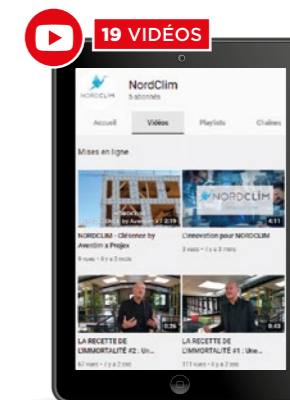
19 VIDÉOS

NORDCLIM

NordClim
5 abonnés

Accueil
Vidéos
Playlists
Chaînes

Mises en ligne

NORDCLIM
2:19
NORDCLIM - Citéonne by Aventim x Projex
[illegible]

NORDCLIM
4:11
L'innovation pour NORDCLIM
3 vues • il y a 3 mois

0:36
LA RECETTE DE L'IMMORTALITÉ #2 : Un...
67 vues • il y a 2 ans

0:43
LA RECETTE DE L'IMMORTALITÉ #1 : Une...
171 vues • il y a 2 ans